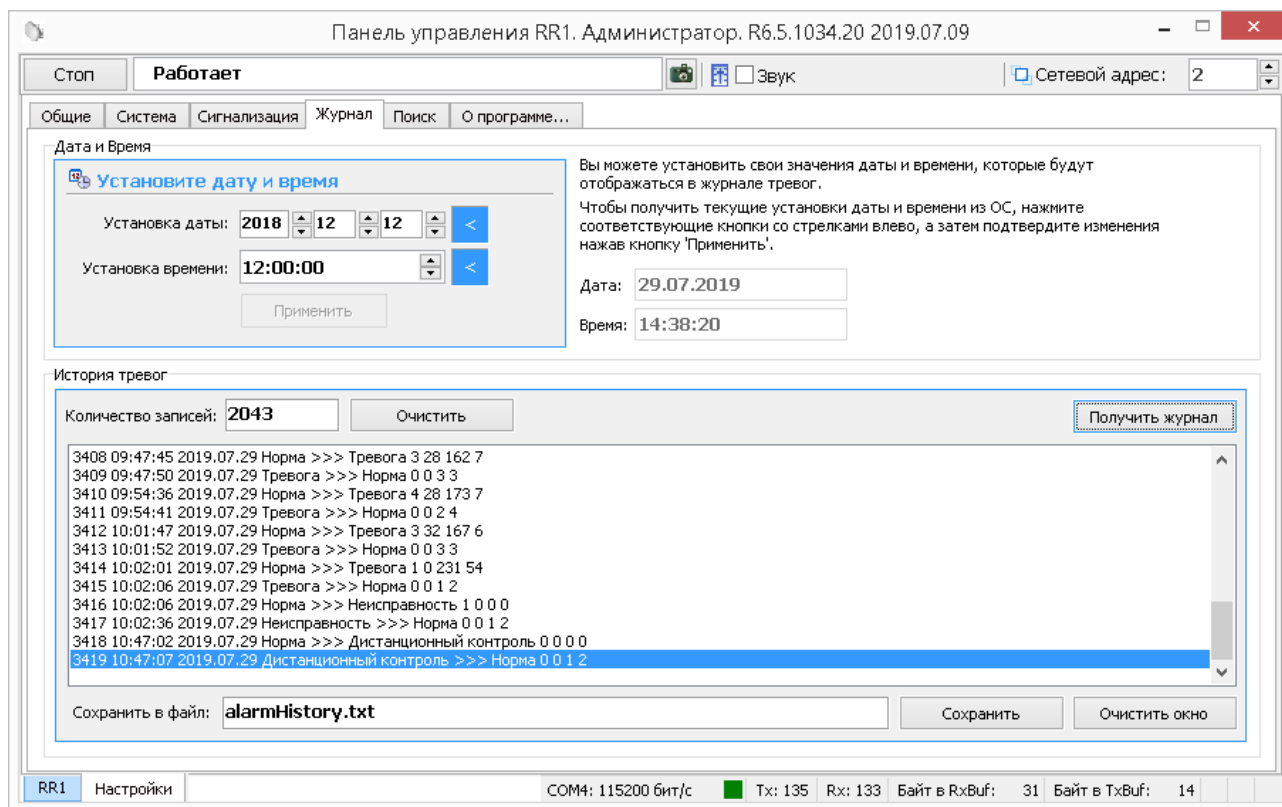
Панель управления RR1. Администратор. R6.5.1034.20 2019.07.09

Стоп
Работает
Звук
Сетевой адрес:
2

Общие
Система
Сигнализация
Журнал
Поиск
О программе...

Дата и Время

Установите дату и время

Установка даты: 2018 12 12 <
Установка времени: 12:00:00 <
Применить

Вы можете установить свои значения даты и времени, которые будут отображаться в журнале тревог.

Чтобы получить текущие установки даты и времени из ОС, нажмите соответствующие кнопки со стрелками влево, а затем подтвердите изменения нажав кнопку 'Применить'.

Дата: 29.07.2019
Время: 14:38:20

История тревог

Количество записей: 2043
Очистить
Получить журнал

3408 09:47:45 2019.07.29 Норма >>> Тревога 3 28 162 7
3409 09:47:50 2019.07.29 Тревога >>> Норма 0 0 3 3
3410 09:54:36 2019.07.29 Норма >>> Тревога 4 28 173 7
3411 09:54:41 2019.07.29 Тревога >>> Норма 0 0 2 4
3412 10:01:47 2019.07.29 Норма >>> Тревога 3 32 167 6
3413 10:01:52 2019.07.29 Тревога >>> Норма 0 0 3 3
3414 10:02:01 2019.07.29 Норма >>> Тревога 1 0 231 54
3415 10:02:06 2019.07.29 Тревога >>> Норма 0 0 1 2
3416 10:02:06 2019.07.29 Норма >>> Неисправность 1 0 0 0
3417 10:02:36 2019.07.29 Неисправность >>> Норма 0 0 1 2
3418 10:47:02 2019.07.29 Норма >>> Дистанционный контроль 0 0 0 0
3419 10:47:07 2019.07.29 Дистанционный контроль >>> Норма 0 0 1 2

Сохранить в файл: alarmHistory.txt
Сохранить
Очистить окно

RR1
Настройки
COM4: 115200 бит/с
Tx: 135
Rx: 133
Байт в RxBuf: 31
Байт в TxBuf: 14